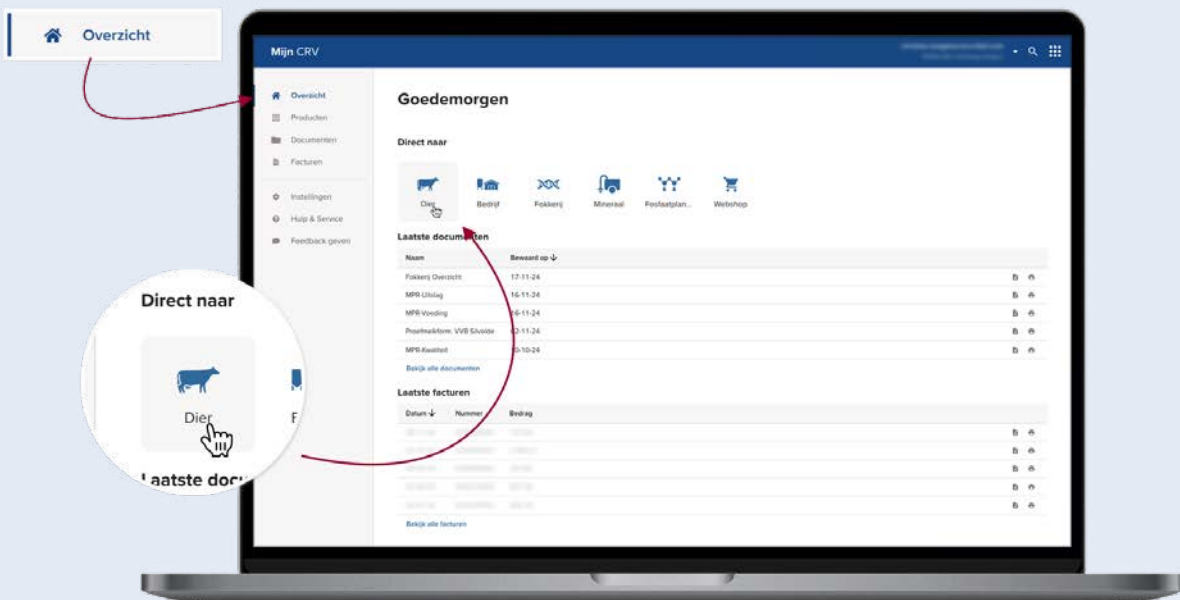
Overzicht

Mijn CRV

Overzicht
Producten
Documenten
Facturen
Instellingen
Hulp & Service
Feedback geven

Goedemorgen

Direct naar

Dier
Bedrijf
Fokkerij
Mineraal
Fosfaatplan...
Webshop

Laatste documenten

| Naam | Bewaard op ↓ |
|---|---|
| Fokkerij Overzicht | 17-11-24 |
| MPR-Uitslag | 16-11-24 |
| MPR-Voeding | 16-11-24 |
| Proefmelkform. VVB Siviolde | 10-11-24 |
| MPR-Kwaliteit | 10-10-24 |

Bekijk alle documenten

Laatste facturen

| Datum ↓ | Nummer | Bedrag |
|---|---|---|
| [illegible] | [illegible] | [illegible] |
| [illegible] | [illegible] | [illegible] |
| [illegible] | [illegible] | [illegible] |
| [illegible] | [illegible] | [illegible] |
| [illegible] | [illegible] | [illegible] |

Bekijk alle facturen

Direct naar

Dier

F

Laatste docu